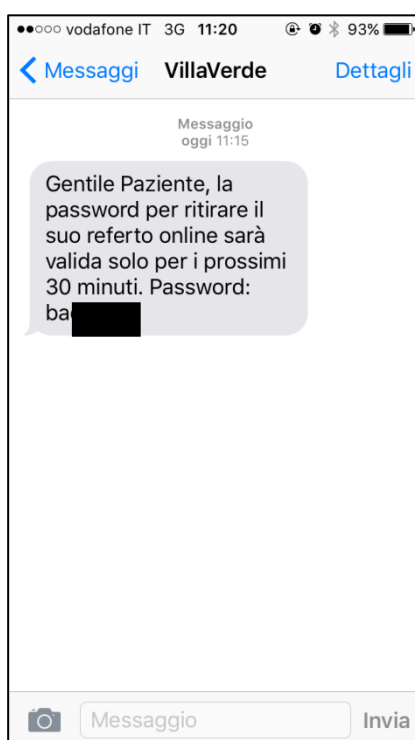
●●○○○ vodafone IT 3G 11:20 93%

Messaggi VillaVerde Dettagli

Messaggio
oggi 11:15

Gentile Paziente, la password per ritirare il suo referto online sarà valida solo per i prossimi 30 minuti. Password: ba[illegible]

Messaggio Invia